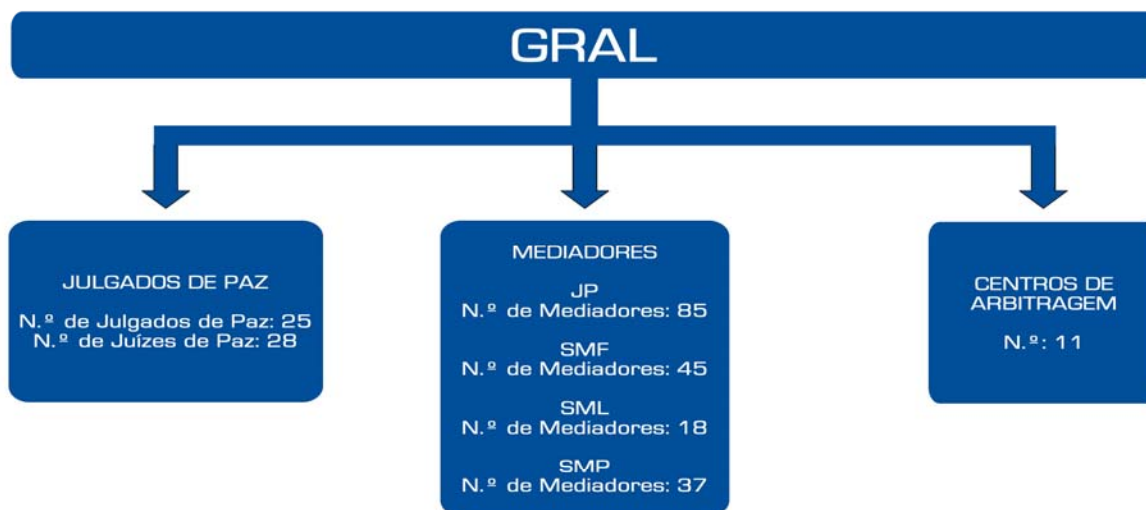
GRAL

JULGADOS DE PAZ

N.º de Julgados de Paz: 25
N.º de Juízes de Paz: 28

MEDIADORES

JP
N.º de Mediadores: 85

SMF
N.º de Mediadores: 45

SML
N.º de Mediadores: 18

SMP
N.º de Mediadores: 37

CENTROS DE ARBITRAGEM

N.º: 11